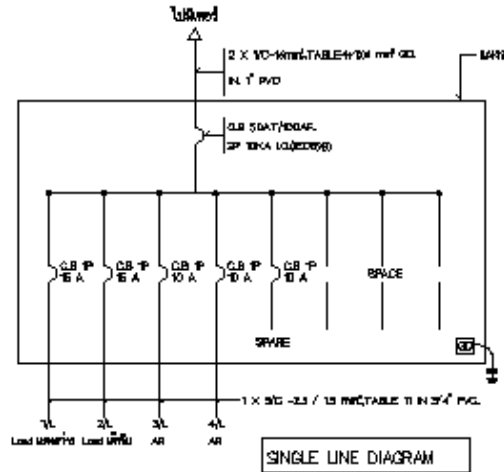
ไปมิเตอร์

2 X 1/C-16mm²,TABLE4/10X mm² GD.

IN 1" PVC

MAIN

C.B 50AT/100AF,

2P 10KA IC(IEC898)

C.B 1P 16 A

C.B 1P 16 A

C.B 1P 10 A

C.B 1P 10 A

C.B 1P 10 A

SPACE

SPARE

GD

1 X 2/C -2.5 / 1.5 mm²,TABLE 11 IN 3/4" PVC.

1/L Load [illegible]

2/L Load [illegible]

3/L AR

4/L AR

SINGLE LINE DIAGRAM